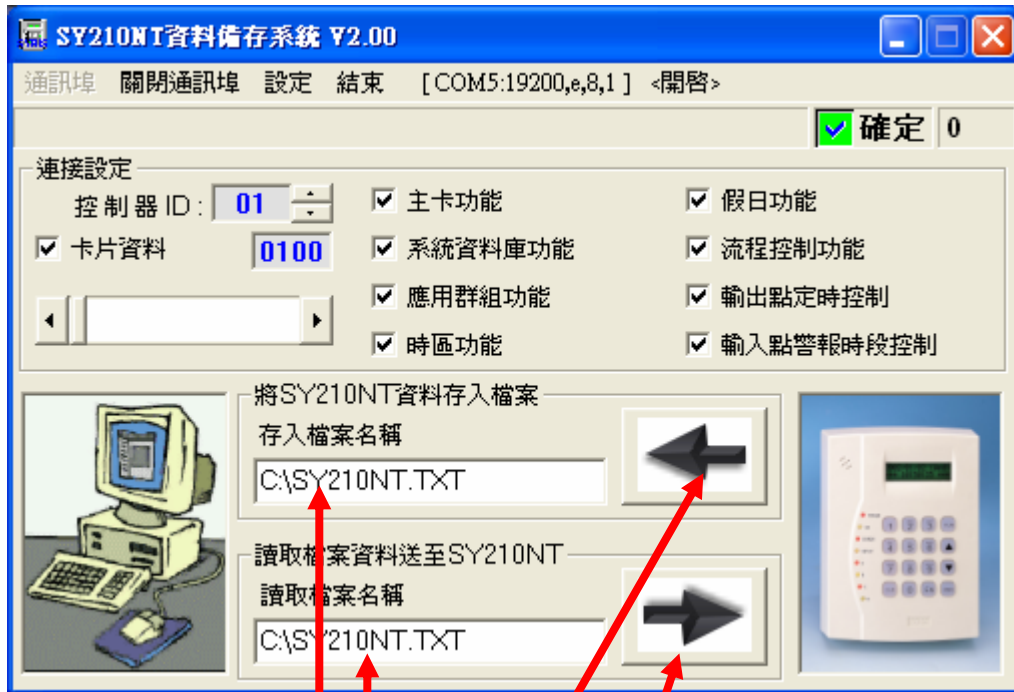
SY210NT資料備存系統 V2.00

通訊埠 關閉通訊埠 設定 結束 [ COM5:19200,e,8,1 ] <開啓>

確定 0

連接設定

控制器 ID: 01

卡片資料 0100

主卡功能

系統資料庫功能

應用群組功能

時區功能

假日功能

流程控制功能

輸出點定時控制

輸入點警報時段控制

將SY210NT資料存入檔案

存入檔案名稱

C:\SY210NT.TXT

讀取檔案資料送至SY210NT

讀取檔案名稱

C:\SY210NT.TXT